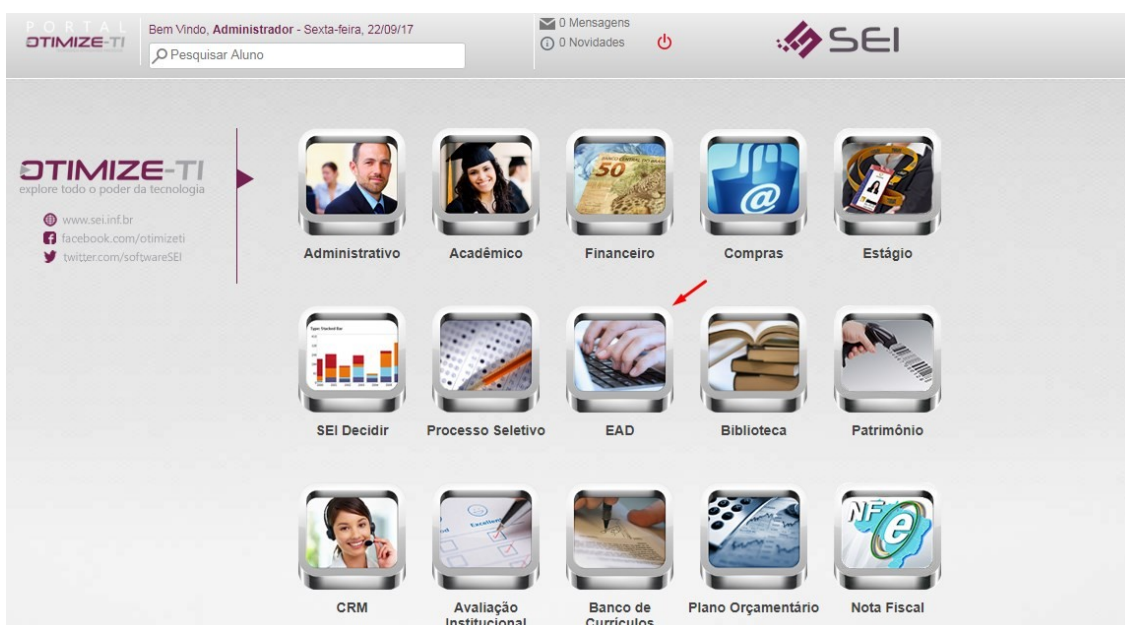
PORTAL
OTIMIZE-TI

Bem Vindo, Administrador - Sexta-feira, 22/09/17
Pesquisar Aluno

0 Mensagens
0 Novidades

SEI

OTIMIZE-TI
explore todo o poder da tecnologia

www.sei.inf.br
facebook.com/otimizeti
twitter.com/softwareSEI

Administrativo
Acadêmico
Financeiro
Compras
Estágio

SEI Decidir
Processo Seletivo
EAD
Biblioteca
Patrimônio

CRM
Avaliação Institucional
Banco de Currículos
Plano Orçamentário
Nota Fiscal